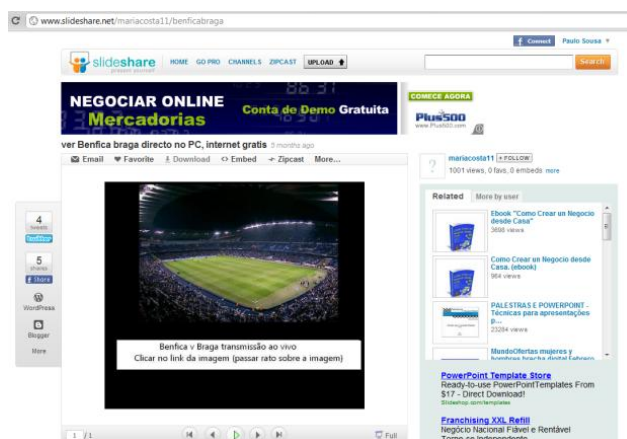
www.slideshare.net/mariacosta11/benficabraga

Connect Paulo Sousa

slideshare present yourself

HOME GO PRO CHANNELS ZIPCAST UPLOAD

Search

NEGOCIAR ONLINE Mercadorias Conta de Demo Gratuita

COMECE AGORA

Plus500 www.Plus500.com

ver Benfica braga directo no PC, internet gratis 5 months ago

Email Favorite Download Embed Zipcast More...

mariacosta11 + FOLLOW
1001 views, 0 favs, 0 embeds more

4 tweets

5 shares

Share

WordPress

Blogger

More

Benfica v Braga transmissão ao vivo
Clicar no link da imagem (passar rato sobre a imagem)

Related More by user

Ebook "Como Crear un Negocio desde Casa"
3698 views

Como Crear un Negocio desde Casa. (ebook)
964 views

PALESTRAS E POWERPOINT - Técnicas para apresentações p...
23284 views

MundoOfertas mujeres y hombres brecha digital Febrero

PowerPoint Template Store
Ready-to-use PowerPointTemplates From $17 - Direct Download!
Slideshop.com/templates

Franchising XXL Refill
Negócio Nacional Fiável e Rentável
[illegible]

1 / 1

Full